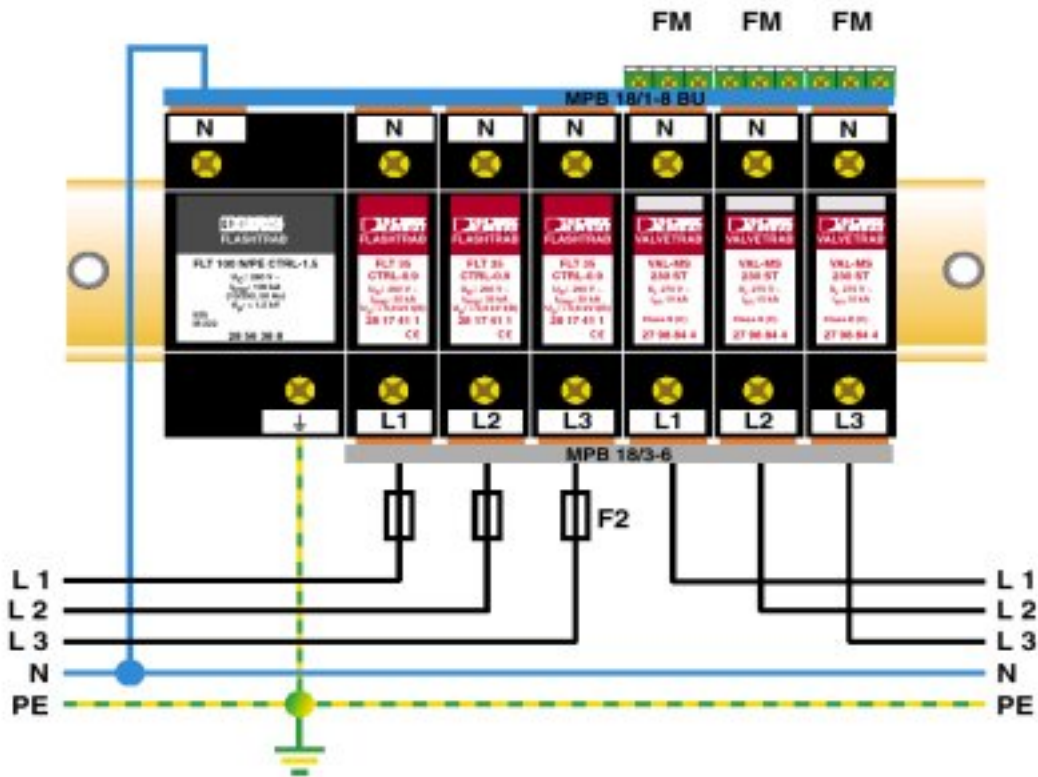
FM FM FM

MPB 18/1-8 BU

N N N N N N N

FLASHTRAB
FLT 100 N/PE CTRL-1.5
28 38 38 8

FLASHTRAB
FLT 35 CTRL-0.9
28 17 41 1

FLASHTRAB
FLT 35 CTRL-0.9
28 17 41 1

FLASHTRAB
FLT 35 CTRL-0.9
28 17 41 1

VALVETRAB
VAL-MS 230 ST
27 98 84 4

VALVETRAB
VAL-MS 230 ST
27 98 84 4

VALVETRAB
VAL-MS 230 ST
27 98 84 4

L1 L2 L3 L1 L2 L3

MPB 18/3-6

F2

L 1
L 2
L 3
N
PE

L 1
L 2
L 3
N
PE